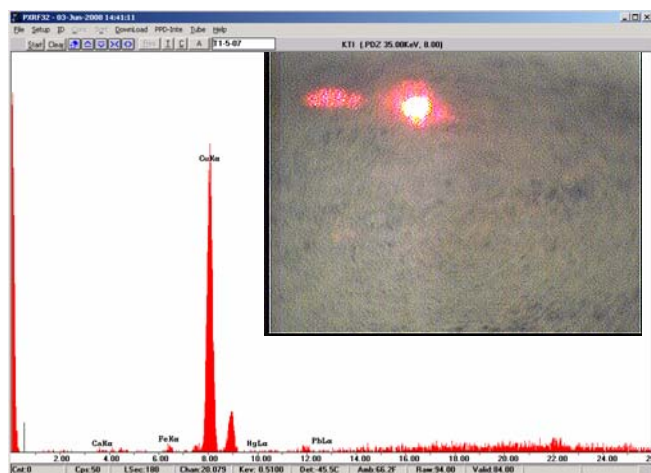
PXRF32 - 03-Jun-2008 14:41:11

File Setup ID Disk Test DownLoad PPD-Inte Tube Help

Start Clear T C A T1-5-07

KTI ( PDZ 35.00KeV, 8.00)

CuKα

CaKα

FeKα

HgLα

PbLα

2.00 4.00 6.00 8.00 10.00 12.00 14.00 16.00 18.00 20.00 22.00 24.00

Cnt:0 Cps:50 LSec:100 Chan:20.079 Kev: 0.5100 Det:-45.5C Amb:66.2F Raw:94.00 Valid:84.00